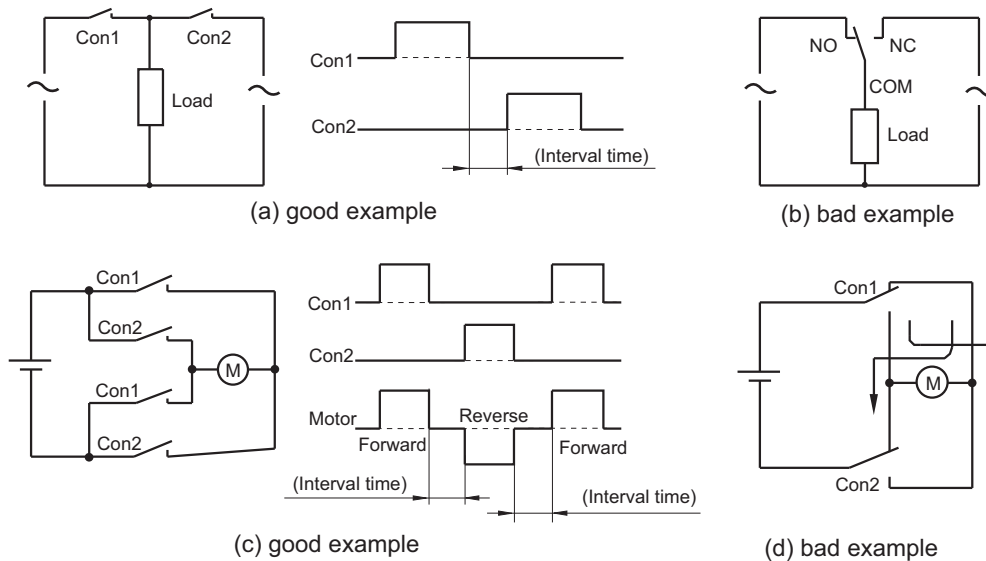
Con1
Con2
Load
Con1
Con2
(Interval time)
(a) good example

NO
NC
COM
Load
(b) bad example

Con1
Con2
M
Con1
Con2
Con1
Con2
Motor
Forward
Reverse
Forward
(Interval time)
(Interval time)
(c) good example

Con1
M
Con2
(d) bad example